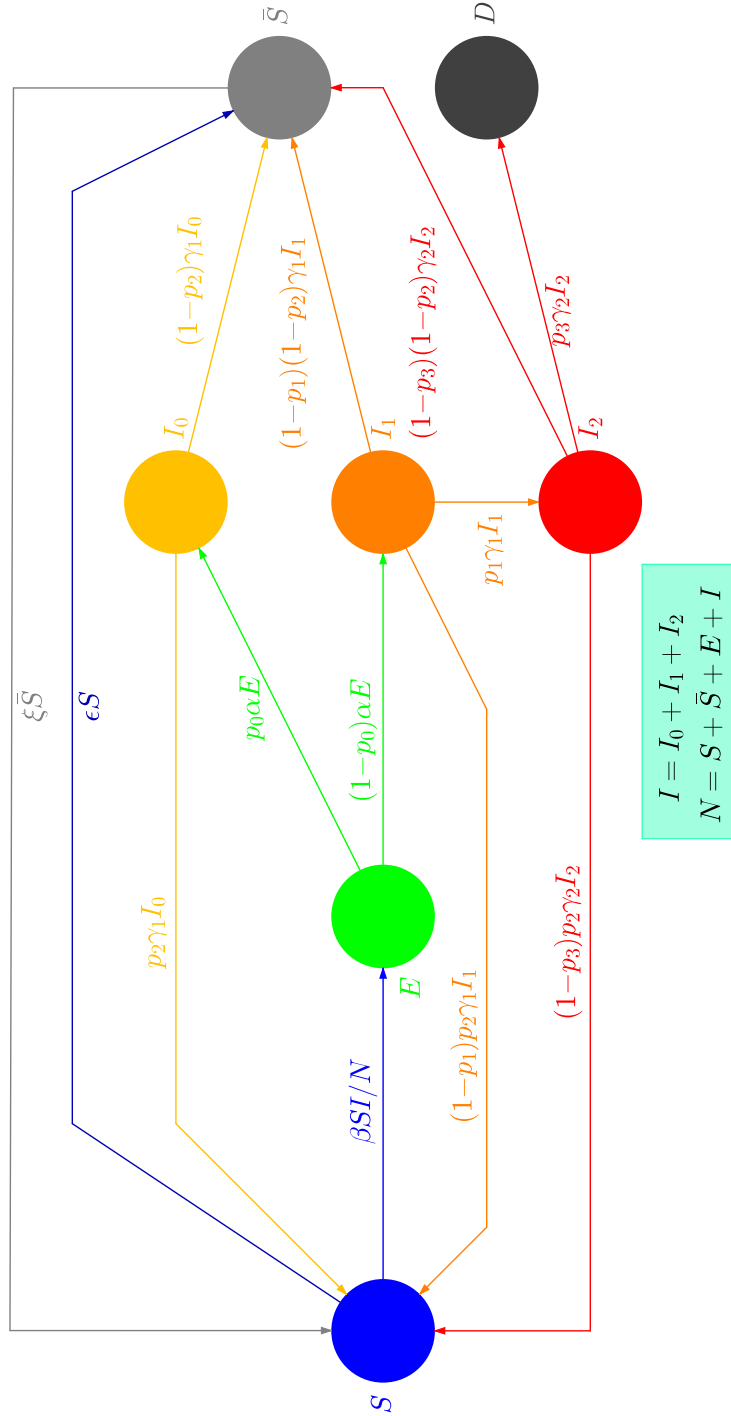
$\bar{S}$

$D$

$\xi\bar{S}$

$\epsilon S$

$(1-p_2)\gamma_1 I_0$

$(1-p_1)(1-p_2)\gamma_1 I_1$

$(1-p_3)(1-p_2)\gamma_2 I_2$

$p_3\gamma_2 I_2$

$I_0$

$I_1$

$I_2$

$p_1\gamma_1 I_1$

$p_0\alpha E$

$(1-p_0)\alpha E$

$I = I_0 + I_1 + I_2$
$N = S + \bar{S} + E + I$

$p_2\gamma_1 I_0$

$E$

$(1-p_3)p_2\gamma_2 I_2$

$\beta SI/N$

$(1-p_1)p_2\gamma_1 I_1$

$S$